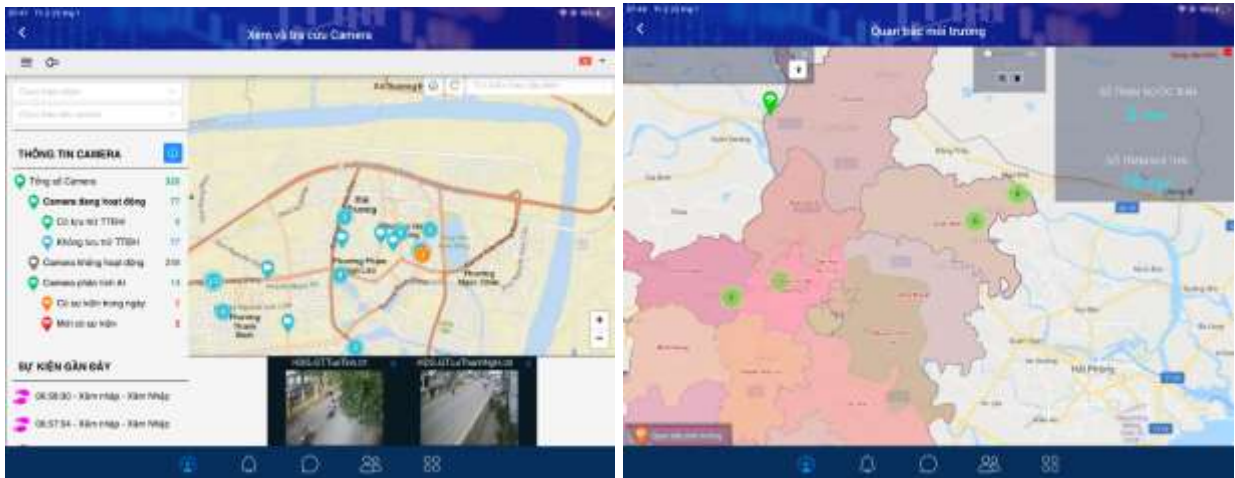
Xem và tra cứu Camera

THÔNG TIN CAMERA

Tổng số Camera 325
Camera đang hoạt động 77
Có lưu trữ TTĐH 0
Không lưu trữ TTĐH 77
Camera không hoạt động 248
Camera phân tích AI 13
Có sự kiện trong ngày 1
Mới có sự kiện 0

SỰ KIỆN GẦN ĐÂY

06:58:00 - Xâm nhập - Xâm Nhập
06:57:54 - Xâm nhập - Xâm Nhập

Phường Phạm Ngũ Lão
Phường Ngọc Châu
Phường Thanh Bình

Quan trắc môi trường

Hải Phòng